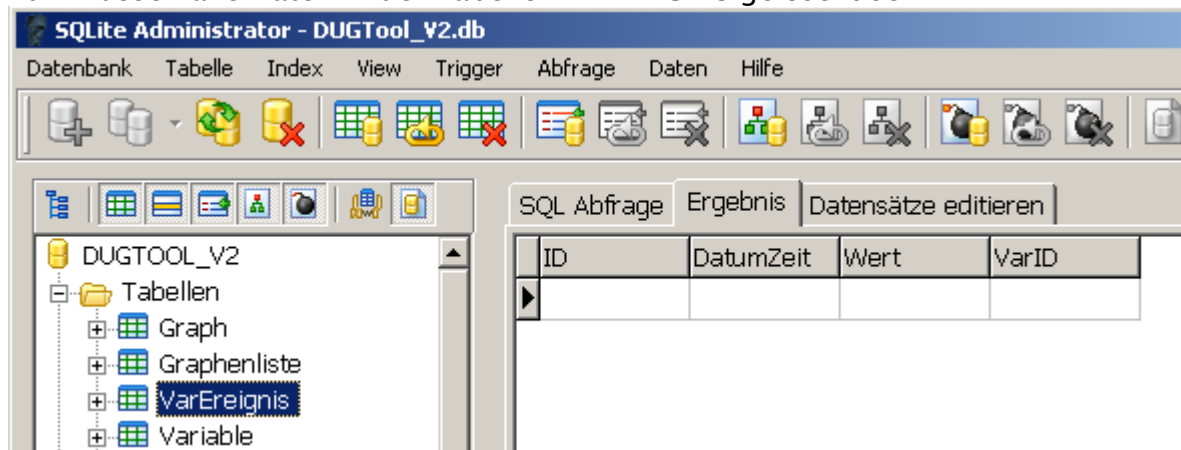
SQLite Administrator - DUGTool_V2.db

Datenbank Tabelle Index View Trigger Abfrage Daten Hilfe

SQL Abfrage | Ergebnis | Datensätze editieren

| ID | DatumZeit | Wert | VarID |
|---|---|---|---|
| | | | |

DUGTOOL_V2
Tabellen
Graph
Graphenliste
VarEreignis
Variable